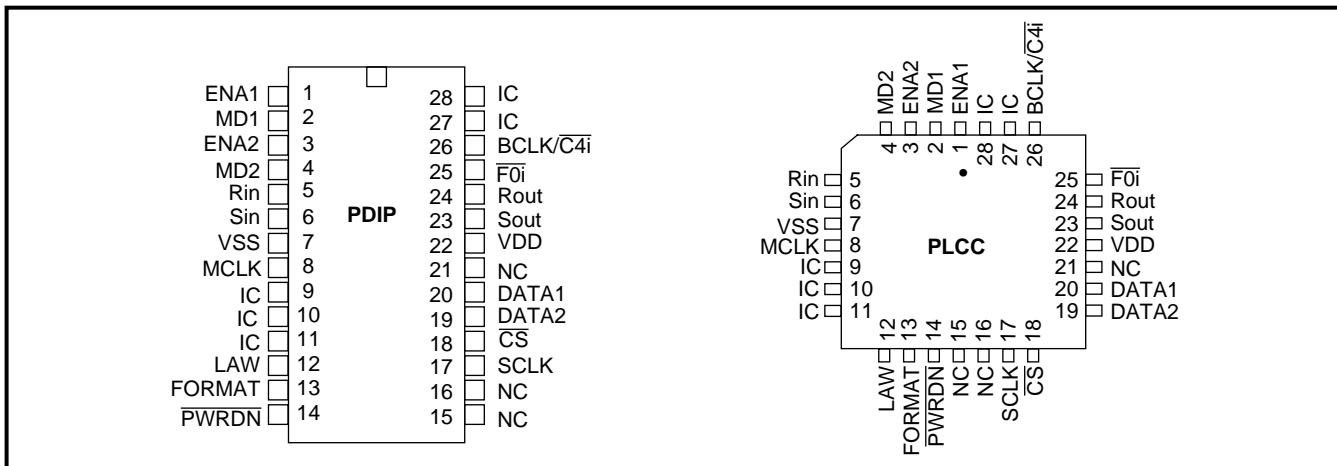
ENA1 1
MD1 2
ENA2 3
MD2 4
Rin 5
Sin 6
VSS 7
MCLK 8
IC 9
IC 10
IC 11
LAW 12
FORMAT 13
$\overline{\text{PWRDN}}$ 14

PDIP

28 IC
27 IC
26 BCLK/$\overline{\text{C4i}}$
25 $\overline{\text{F0i}}$
24 Rout
23 Sout
22 VDD
21 NC
20 DATA1
19 DATA2
18 $\overline{\text{CS}}$
17 SCLK
16 NC
15 NC

MD2 4
ENA2 3
MD1 2
ENA1 1
IC 28
IC 27
BCLK/$\overline{\text{C4i}}$ 26

Rin 5
Sin 6
VSS 7
MCLK 8
IC 9
IC 10
IC 11

PLCC

25 $\overline{\text{F0i}}$
24 Rout
23 Sout
22 VDD
21 NC
20 DATA1
19 DATA2

12 LAW
13 FORMAT
14 $\overline{\text{PWRDN}}$
15 NC
16 NC
17 SCLK
18 $\overline{\text{CS}}$